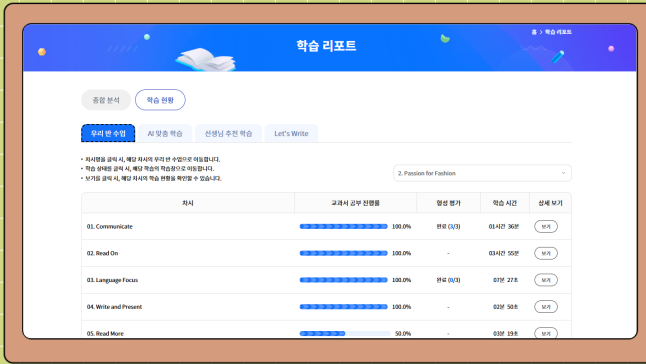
학습 리포트

홈 > 학습 리포트

종합 분석 | 학습 현황

우리 반 수업 | AI 맞춤 학습 | 선생님 추천 학습 | Let's Write

• 차시명을 클릭 시, 해당 차시의 우리 반 수업으로 이동합니다.
• 학습 상태를 클릭 시, 해당 학습의 학습창으로 이동합니다.
• 보기를 클릭 시, 해당 차시의 학습 현황을 확인할 수 있습니다.

2. Passion for Fashion

| 차시 | 교과서 공부 진행률 | 형성 평가 | 학습 시간 | 상세 보기 |
|---|---|---|---|---|
| 01. Communicate | 100.0% | 완료 (3/3) | 01시간 36분 | 보기 |
| 02. Read On | 100.0% | - | 03시간 55분 | 보기 |
| 03. Language Focus | 100.0% | 완료 (0/3) | 07분 27초 | 보기 |
| 04. Write and Present | 100.0% | - | 02분 50초 | 보기 |
| 05. Read More | 50.0% | - | 03분 19초 | 보기 |